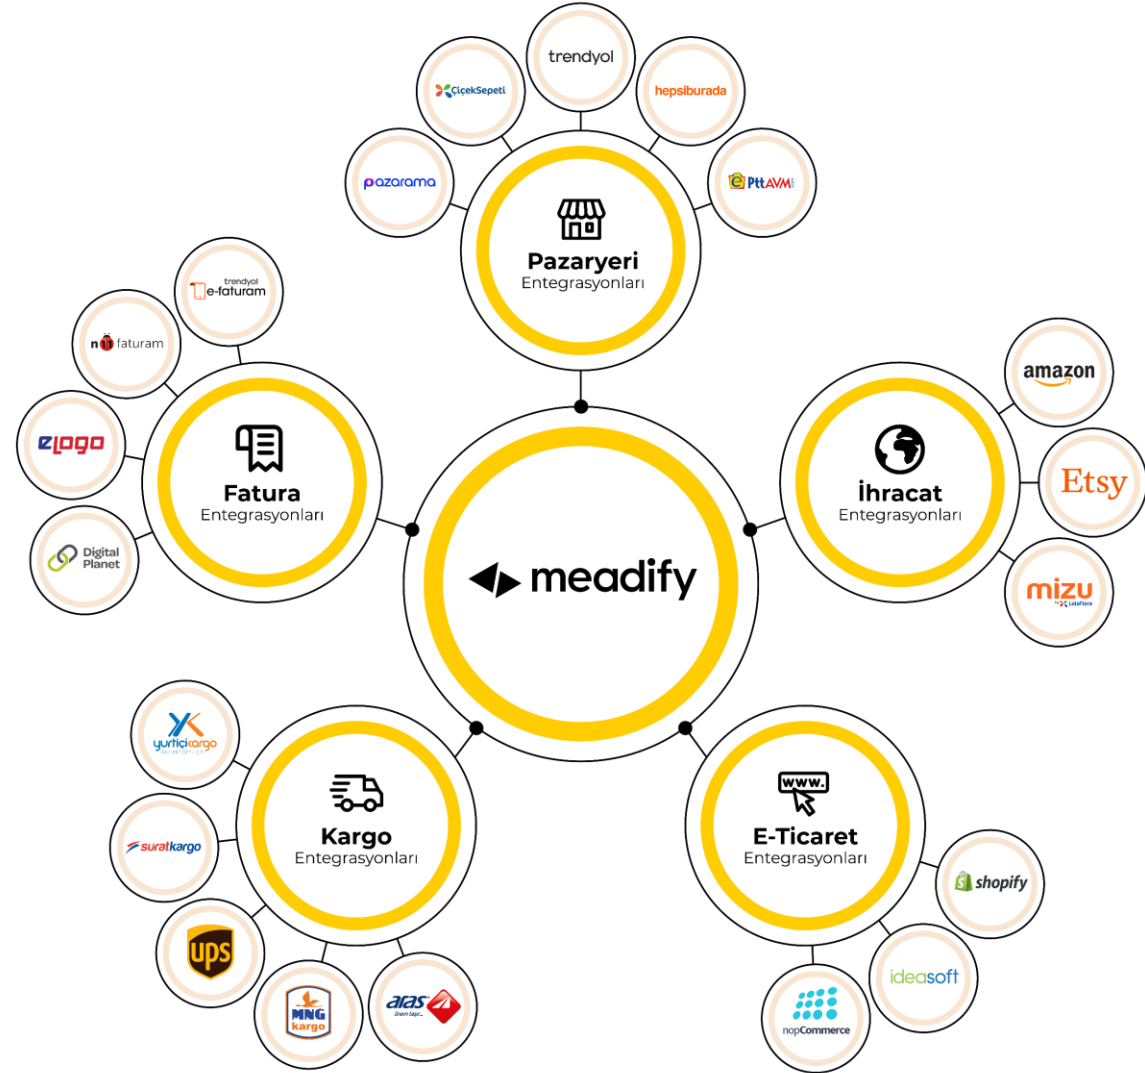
trendyol

ÇiçekSepeti

hepsiburada

pazarama

PttAVM

Pazaryeri
Entegrasyonları

trendyol e-faturam

n11 faturam

elogo

Digital Planet

Fatura
Entegrasyonları

meadify

amazon

Etsy

mizu

İhracat
Entegrasyonları

yurtiçikargo

suratkargo

ups

MNG kargo

aras

Kargo
Entegrasyonları

www.

E-Ticaret
Entegrasyonları

shopify

ideasoft

nopCommerce